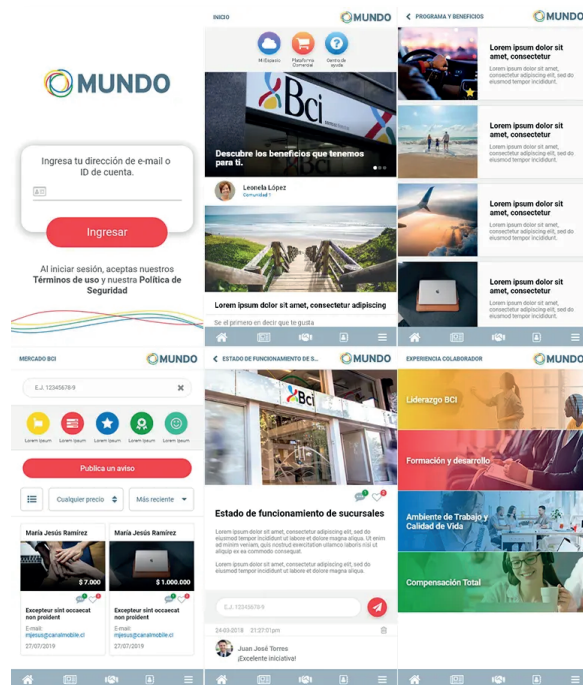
MUNDO

Ingresa tu dirección de e-mail o ID de cuenta.

Ingresar

Al iniciar sesión, aceptas nuestros Términos de uso y nuestra Política de Seguridad

INICIO

MUNDO

Mi Espacio

Plataforma Comercial

Centro de ayuda

Bci

Descubre los beneficios que tenemos para ti.

Leonela López

Comunidad 1

Lorem ipsum dolor sit amet, consectetur adipiscing

Se el primero en decir que te gusta

PROGRAMA Y BENEFICIOS

MUNDO

Lorem ipsum dolor sit amet, consectetur

Lorem ipsum dolor sit amet, consectetur adipiscing elit, sed do eiusmod tempor incididunt.

Lorem ipsum dolor sit amet, consectetur

Lorem ipsum dolor sit amet, consectetur adipiscing elit, sed do eiusmod tempor incididunt.

Lorem ipsum dolor sit amet, consectetur

Lorem ipsum dolor sit amet, consectetur adipiscing elit, sed do eiusmod tempor incididunt.

Lorem ipsum dolor sit amet, consectetur

Lorem ipsum dolor sit amet, consectetur adipiscing elit, sed do eiusmod tempor incididunt.

MERCADO BCI

MUNDO

E.J. 12345678-9

Lorem Ipsum

Lorem Ipsum

Lorem Ipsum

Lorem Ipsum

Lorem Ipsum

Publica un aviso

Cualquier precio

Más reciente

María Jesús Ramírez

$ 7.000

Excepteur sint occaecat non proident

E-mail:
mjesus@canalmobile.cl

27/07/2019

María Jesús Ramírez

$ 1.000.000

Excepteur sint occaecat non proident

E-mail:
mjesus@canalmobile.cl

27/07/2019

ESTADO DE FUNCIONAMIENTO DE S...

MUNDO

Bci

Estado de funcionamiento de sucursales

Lorem ipsum dolor sit amet, consectetur adipiscing elit, sed do eiusmod tempor incididunt ut labore et dolore magna aliqua. Ut enim ad minim veniam, quis nostrud exercitation ullamco laboris nisi ut aliquip ex ea commodo consequat.

Lorem ipsum dolor sit amet, consectetur adipiscing elit, sed do eiusmod tempor incididunt ut labore et dolore magna aliqua.

E.J. 12345678-9

24-03-2018   01:37:01pm

Juan José Torres

¡Excelente iniciativa!

EXPERIENCIA COLABORADOR

MUNDO

Liderazgo BCI

Formación y desarrollo

Ambiente de Trabajo y Calidad de Vida

Compensación Total